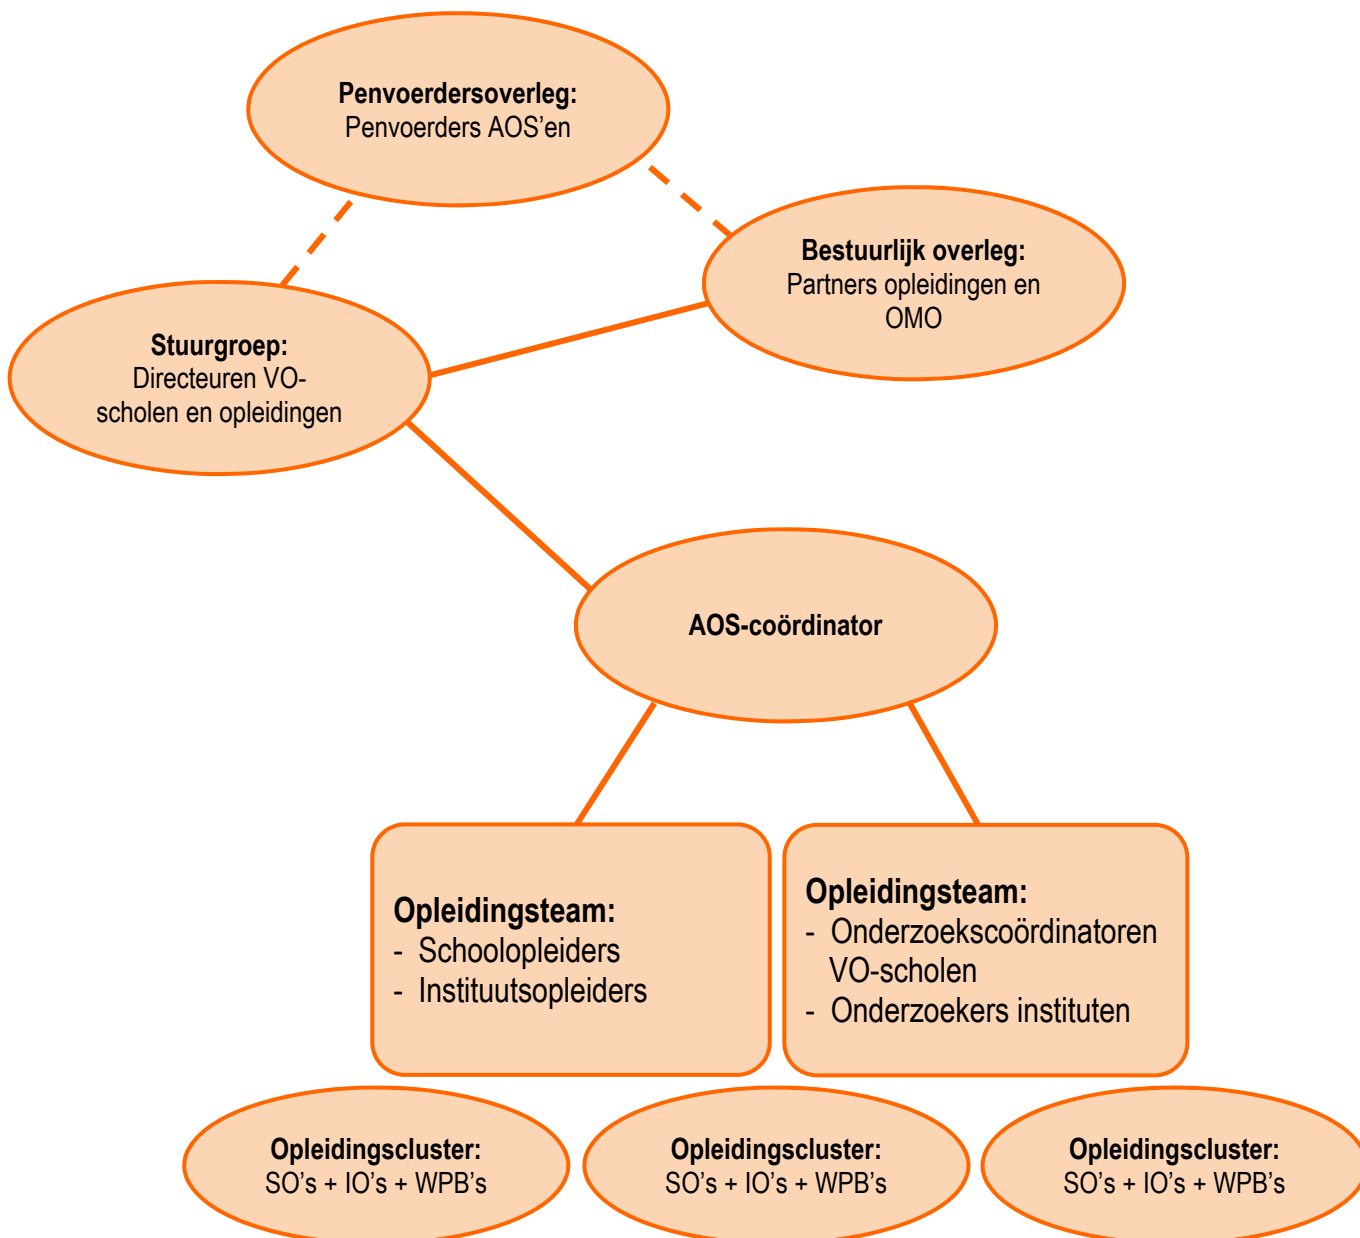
**Penvoerdersoverleg:**
Penvoerders AOS'en

**Bestuurlijk overleg:**
Partners opleidingen en OMO

**Stuurgroep:**
Directeuren VO-scholen en opleidingen

**AOS-coördinator**

**Opleidingsteam:**
- Schoolopleiders
- Instituutsopleiders

**Opleidingsteam:**
- Onderzoekscoördinatoren VO-scholen
- Onderzoekers instituten

**Opleidingscluster:**
SO's + IO's + WPB's

**Opleidingscluster:**
SO's + IO's + WPB's

**Opleidingscluster:**
SO's + IO's + WPB's